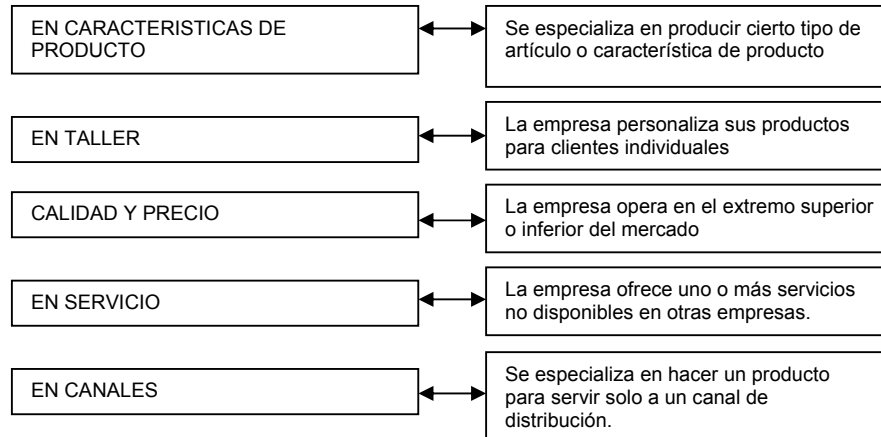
EN CARACTERISTICAS DE PRODUCTO

Se especializa en producir cierto tipo de artículo o característica de producto

EN TALLER

La empresa personaliza sus productos para clientes individuales

CALIDAD Y PRECIO

La empresa opera en el extremo superior o inferior del mercado

EN SERVICIO

La empresa ofrece uno o más servicios no disponibles en otras empresas.

EN CANALES

Se especializa en hacer un producto para servir solo a un canal de distribución.